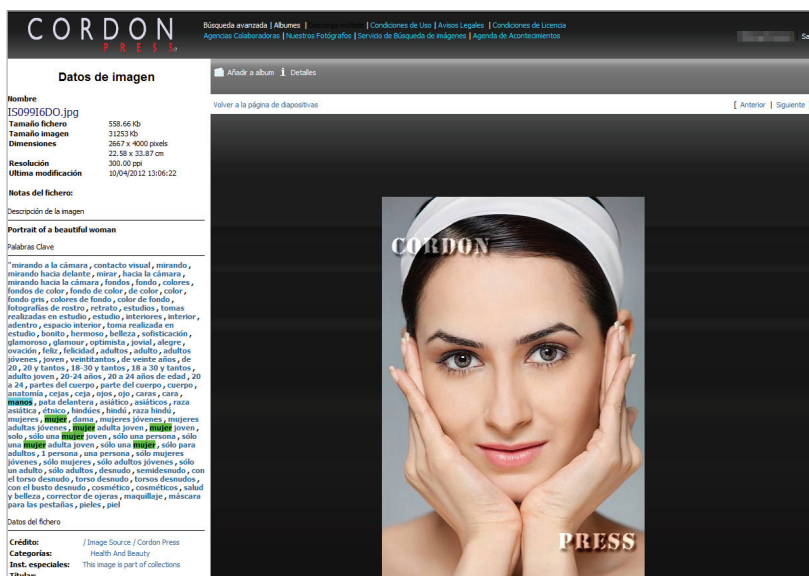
CORDON PRESS

Búsqueda avanzada | Albumes | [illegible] | Condiciones de Uso | Avisos Legales | Condiciones de Licencia
Agencias Colaboradoras | Nuestros Fotógrafos | Servicio de Búsqueda de imágenes | Agenda de Acontecimientos

Datos de imagen

Añadir a album   Detalles

Volver a la página de diapositivas

[ Anterior | Siguiente

Nombre
IS099I6DO.jpg

| Tamaño fichero | 558.66 Kb |
|---|---|
| Tamaño imagen | 31253 Kb |
| Dimensiones | 2667 x 4000 pixels 22.58 x 33.87 cm |
| Resolución | 300.00 ppi |
| Ultima modificación | 10/04/2012 13:06:22 |

Notas del fichero:

Descripción de la imagen

Portrait of a beautiful woman

Palabras Clave

"mirando a la cámara , contacto visual , mirando , mirando hacia delante , mirar , hacia la cámara , mirando hacia la cámara , fondos , fondo , colores , fondos de color , fondo de color , de color , color , fondo gris , colores de fondo , color de fondo , fotografías de rostro , retrato , estudios , tomas realizadas en estudio , estudio , interiores , interior , adentro , espacio interior , toma realizada en estudio , bonito , hermoso , belleza , sofisticación , glamoroso , glamour , optimista , jovial , alegre , ovación , feliz , felicidad , adultos , adulto , adultos jóvenes , joven , veintitantos , de veinte años , de 20 , 20 y tantos , 18-30 y tantos , 18 a 30 y tantos , adulto joven , 20-24 años , 20 a 24 años de edad , 20 a 24 , partes del cuerpo , parte del cuerpo , cuerpo , anatomía , cejas , ceja , ojos , ojo , caras , cara , manos , pata delantera , asiático , asiáticos , raza asiática , étnico , hindúes , hindú , raza hindú , mujeres , mujer , dama , mujeres jóvenes , mujeres adultas jóvenes , mujer adulta joven , mujer joven , solo , sólo una mujer joven , sólo una persona , sólo una mujer adulta joven , sólo una mujer , sólo para adultos , 1 persona , una persona , sólo mujeres jóvenes , sólo mujeres , sólo adultos jóvenes , sólo un adulto , sólo adultos , desnudo , semidesnudo , con el torso desnudo , torso desnudo , torsos desnudos , con el busto desnudo , cosmético , cosméticos , salud y belleza , corrector de ojeras , maquillaje , máscara para las pestañas , pieles , piel

Datos del fichero

| Crédito: | / Image Source / Cordon Press |
|---|---|
| Categorías: | Health And Beauty |
| Inst. especiales: | This image is part of collections |
| Titular: | |

CORDON
PRESS